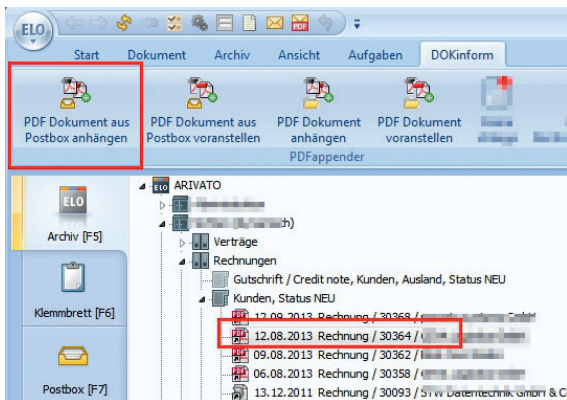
ELO

Start Dokument Archiv Ansicht Aufgaben DOKinform

PDF Dokument aus Postbox anhängen
PDF Dokument aus Postbox voranstellen
PDF Dokument anhängen
PDF Dokument voranstellen
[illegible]
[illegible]

PDFappender

ELO
Archiv [F5]
Klemmbrett [F6]
Postbox [F7]

ARIVATO
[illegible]
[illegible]
Verträge
Rechnungen
Gutschrift / Credit note, Kunden, Ausland, Status NEU
Kunden, Status NEU
12.09.2013 Rechnung / 30368 / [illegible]
12.08.2013 Rechnung / 30364 / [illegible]
09.08.2013 Rechnung / 30362 / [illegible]
06.08.2013 Rechnung / 30358 / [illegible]
13.12.2011 Rechnung / 30093 / STW Datentechnik GmbH & Co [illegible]